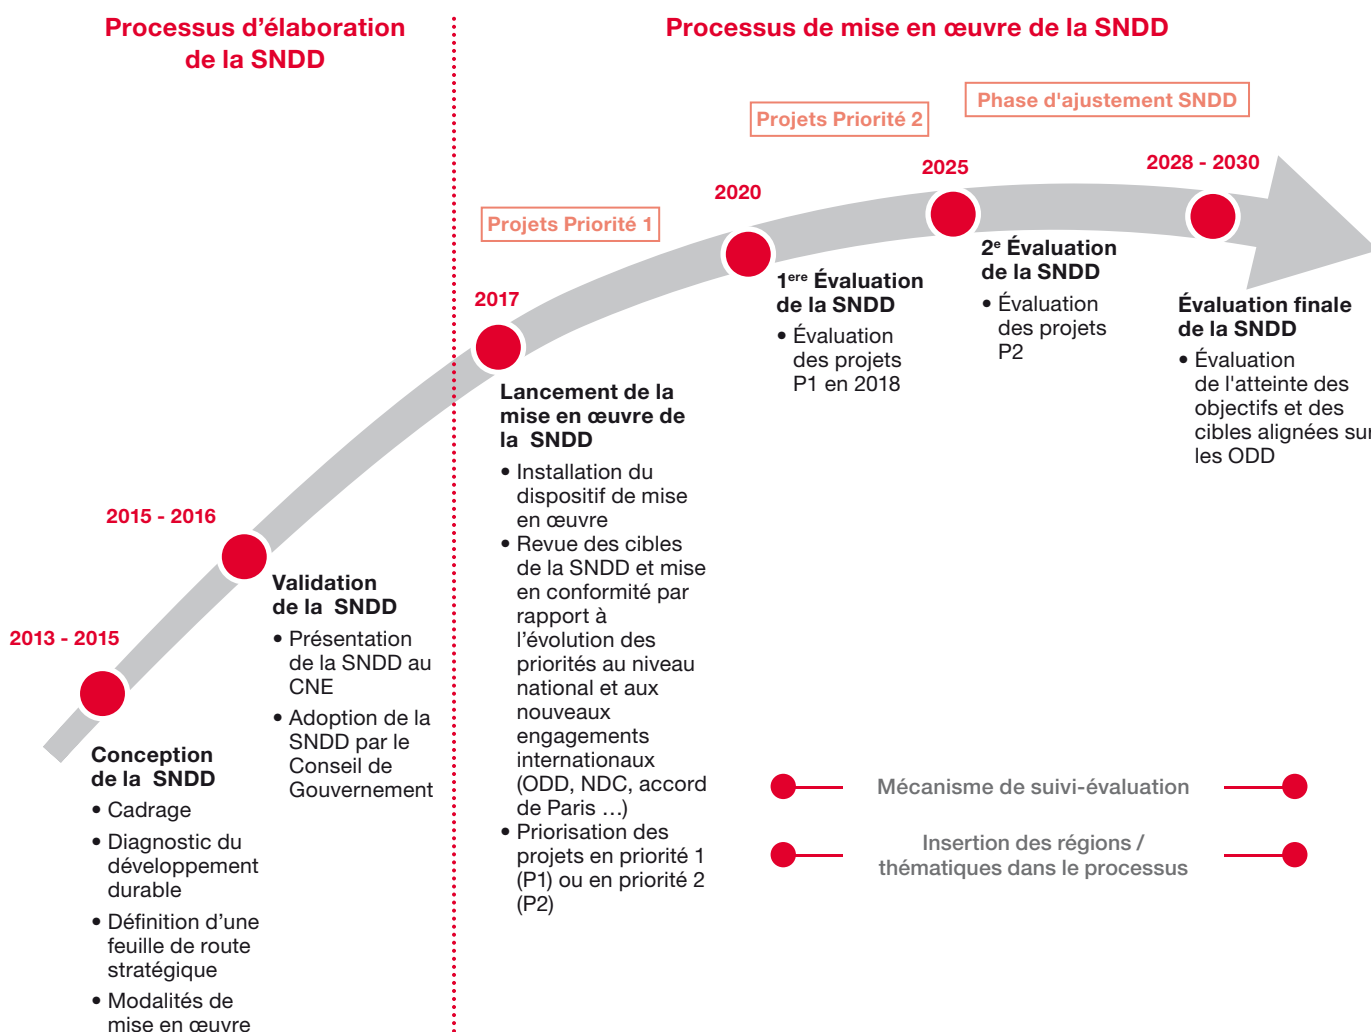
Processus d'élaboration de la SNDD

Processus de mise en œuvre de la SNDD

Phase d'ajustement SNDD

Projets Priorité 2

2025

2028 - 2030

2020

Projets Priorité 1

2017

2015 - 2016

2013 - 2015

$1^{ere}$ Évaluation de la SNDD
• Évaluation des projets P1 en 2018

$2^{e}$ Évaluation de la SNDD
• Évaluation des projets P2

Évaluation finale de la SNDD
• Évaluation de l'atteinte des objectifs et des cibles alignées sur les ODD

Lancement de la mise en œuvre de la SNDD
• Installation du dispositif de mise en œuvre
• Revue des cibles de la SNDD et mise en conformité par rapport à l'évolution des priorités au niveau national et aux nouveaux engagements internationaux (ODD, NDC, accord de Paris …)
• Priorisation des projets en priorité 1 (P1) ou en priorité 2 (P2)

Validation de la SNDD
• Présentation de la SNDD au CNE
• Adoption de la SNDD par le Conseil de Gouvernement

Conception de la SNDD
• Cadrage
• Diagnostic du développement durable
• Définition d'une feuille de route stratégique
• Modalités de mise en œuvre

Mécanisme de suivi-évaluation

Insertion des régions / thématiques dans le processus